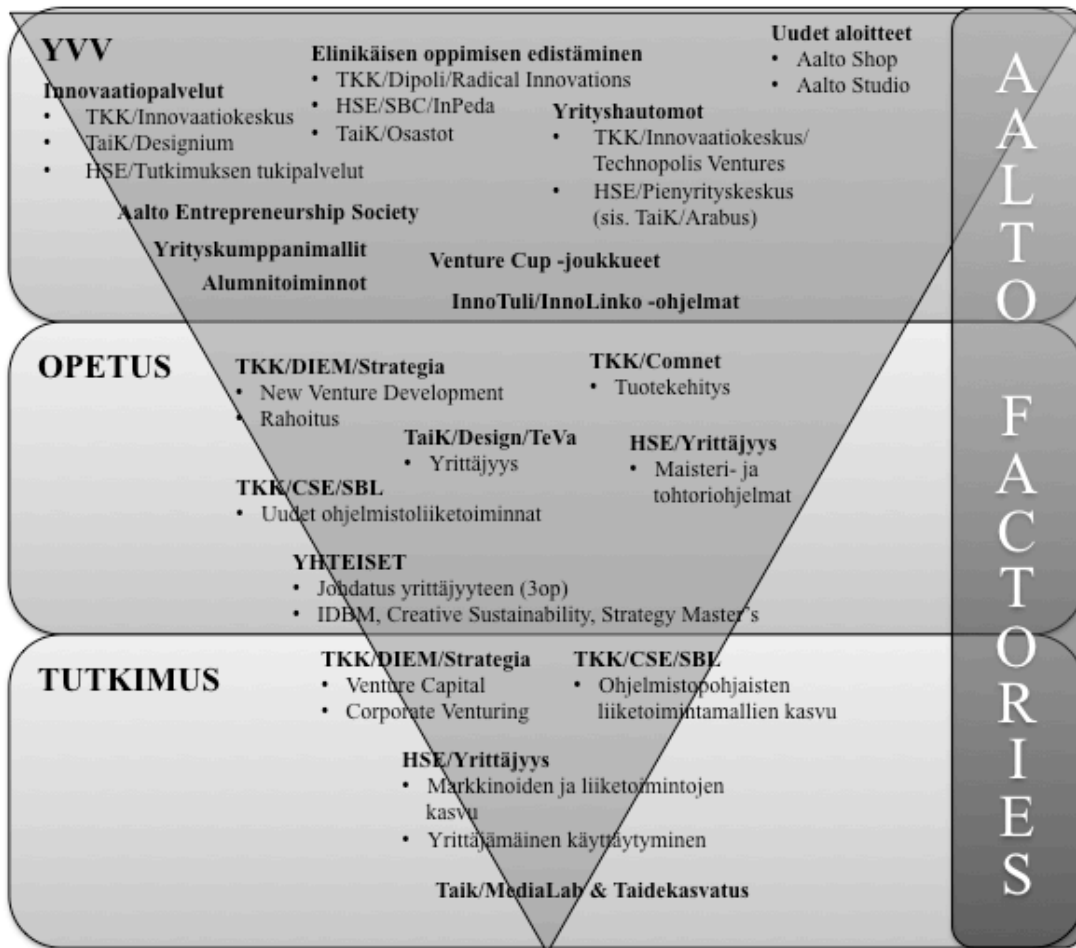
YVV

Innovaatiopalvelut
• TKK/Innovaatiokeskus
• TaiK/Designium
• HSE/Tutkimuksen tukipalvelut

Elinikäisen oppimisen edistäminen
• TKK/Dipoli/Radical Innovations
• HSE/SBC/InPeda
• TaiK/Osastot

Uudet aloitteet
• Aalto Shop
• Aalto Studio

Yrityshautomot
• TKK/Innovaatiokeskus/ Technopolis Ventures
• HSE/Pienyrityskeskus (sis. TaiK/Arabus)

Aalto Entrepreneurship Society

Yrityskumppanimallit

Alumnitoiminnot

Venture Cup -joukkueet

InnoTuli/InnoLinko -ohjelmat

OPETUS

TKK/DIEM/Strategia
• New Venture Development
• Rahoitus

TKK/Comnet
• Tuotekehitys

TaiK/Design/TeVa
• Yrittäjyys

HSE/Yrittäjyys
• Maisteri- ja tohtoriohjelmat

TKK/CSE/SBL
• Uudet ohjelmistoliiketoiminnat

YHTEISET
• Johdatus yrittäjyyteen (3op)
• IDBM, Creative Sustainability, Strategy Master's

TUTKIMUS

TKK/DIEM/Strategia
• Venture Capital
• Corporate Venturing

TKK/CSE/SBL
• Ohjelmistopohjaisten liiketoimintamallien kasvu

HSE/Yrittäjyys
• Markkinoiden ja liiketoimintojen kasvu
• Yrittäjämäinen käyttäytyminen

Taik/MediaLab & Taidekasvatus

AALTO FACTORIES